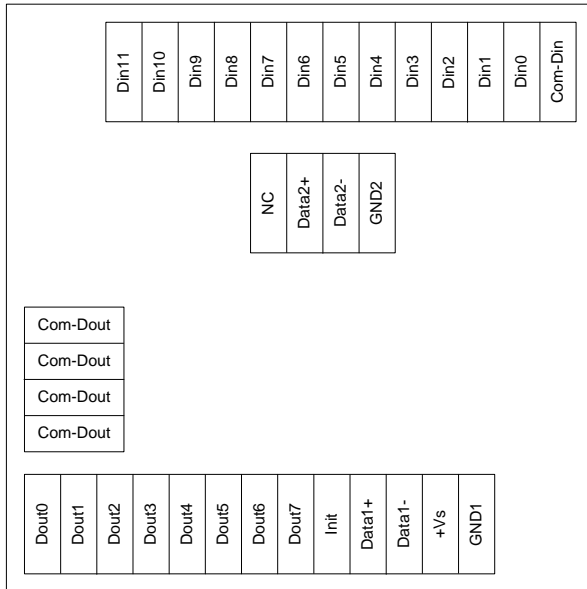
Din11
Din10
Din9
Din8
Din7
Din6
Din5
Din4
Din3
Din2
Din1
Din0
Com-Din

NC
Data2+
Data2-
GND2

Com-Dout
Com-Dout
Com-Dout
Com-Dout

Dout0
Dout1
Dout2
Dout3
Dout4
Dout5
Dout6
Dout7
Init
Data1+
Data1-
+Vs
GND1